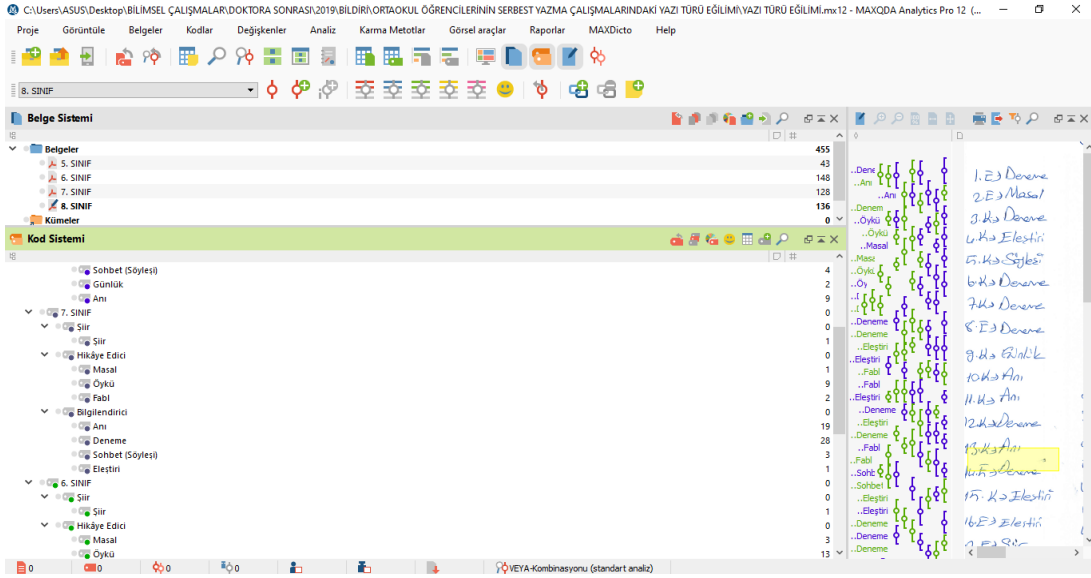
C:\Users\ASUS\Desktop\BİLİMSEL ÇALIŞMALAR\DOKTORA SONRASI\2019\BİLDİRİ\ORTAOKUL ÖĞRENCİLERİNİN SERBEST YAZMA ÇALIŞMALARINDAKİ YAZI TÜRÜ EĞİLİMİ\YAZI TÜRÜ EĞİLİMİ.mx12 - MAXQDA Analytics Pro 12 (...

Proje Görüntüle Belgeler Kodlar Değişkenler Analiz Karma Metotlar Görsel araçlar Raporlar MAXDicto Help

8. SINIF

Belge Sistemi

| | |
|---|---|
| Belgeler | 455 |
| 5. SINIF | 43 |
| 6. SINIF | 148 |
| 7. SINIF | 128 |
| 8. SINIF | 136 |
| Kümeler | 0 |

Kod Sistemi

| | |
|---|---|
| Sohbet (Söyleşi) | 4 |
| Günlük | 2 |
| Anı | 9 |
| 7. SINIF | 0 |
| Şiir | 0 |
| Şiir | 1 |
| Hikâye Edici | 0 |
| Masal | 1 |
| Öykü | 9 |
| Fabl | 2 |
| Bilgilendirici | 0 |
| Anı | 19 |
| Deneme | 28 |
| Sohbet (Söyleşi) | 3 |
| Eleştiri | 1 |
| 6. SINIF | 0 |
| Şiir | 0 |
| Şiir | 1 |
| Hikâye Edici | 0 |
| Masal | 3 |
| Öykü | 13 |

..Deneme ..Anı ..Anı ..Deneme ..Öykü ..Öykü ..Masal ..Masal ..Öykü ..Öy ..Deneme ..Deneme ..Eleştiri ..Eleştiri ..Fabl ..Fabl ..Eleştiri ..Deneme ..Eleştiri ..Deneme ..Fabl ..Fabl ..Sohbet ..Sohbet ..Eleştiri ..Eleştiri ..Deneme ..Deneme ..Deneme

1. E> Deneme
2. E> Masal
3. K> Deneme
4. K> Eleştiri
5. K> Söyleşi
6. K> Deneme
7. K> Deneme
8. E> Deneme
9. K> Günlük
10. K> Anı
11. K> Anı
12. K> Deneme
13. K> Anı
14. E> Deneme
15. K> Eleştiri
16. E> Eleştiri
17. E> Şiir

0 0 0 0 VEYA-Kombinasyonu (standart analiz)